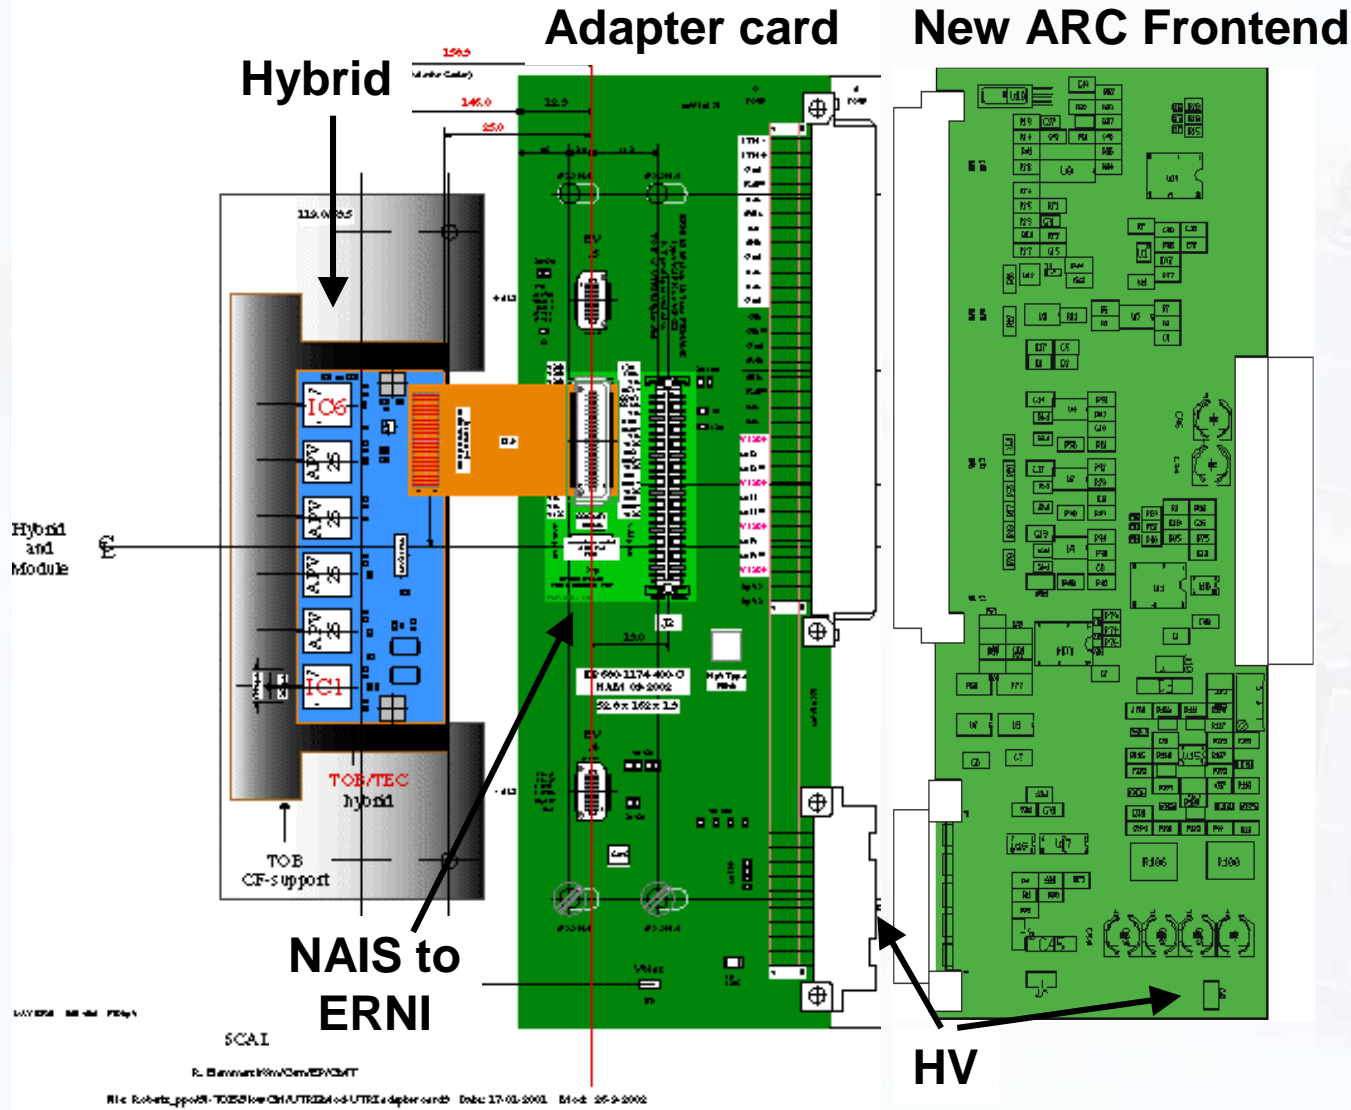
Adapter card

New ARC Frontend

Hybrid

119.0/93.5

IC6

APV 25

APV 25

APV 25

APV 25

IC1

Hybrid and Module

TOB/TEC hybrid

TOB CF-support

NAIS to ERNI

HV

SCAI

146.0

25.0

12.5

15.0

52.6 x 162 x 1.5

IC6

R106

R108

C45

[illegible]